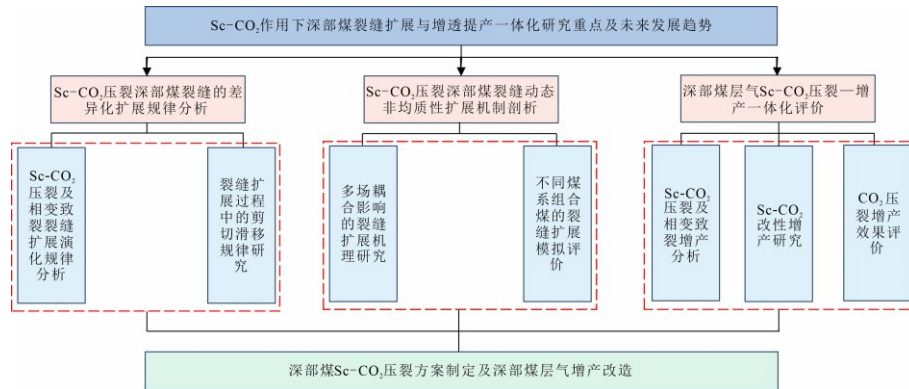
Sc-$CO_2$作用下深部煤裂缝扩展与增透提产一体化研究重点及未来发展趋势

Sc-$CO_2$压裂深部煤裂缝的差异化扩展规律分析

Sc-$CO_2$压裂深部煤裂缝动态非均质性扩展机制剖析

深部煤层气Sc-$CO_2$压裂—增产一体化评价

Sc-$CO_2$压裂及相变致裂裂缝扩展演化规律分析

裂缝扩展过程中的剪切滑移规律研究

多场耦合影响的裂缝扩展机理研究

不同煤系组合煤的裂缝扩展模拟评价

Sc-$CO_2$压裂及相变致裂增产分析

Sc-$CO_2$改性增产研究

$CO_2$压裂增产效果评价

深部煤Sc-$CO_2$压裂方案制定及深部煤层气增产改造